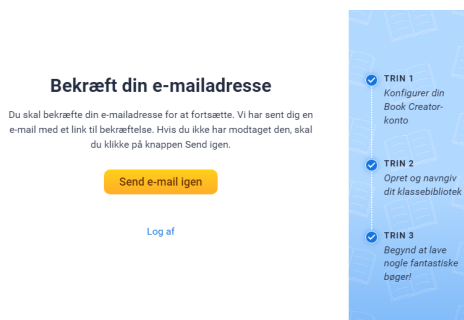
Bekræft din e-mailadresse

Du skal bekræfte din e-mailadresse for at fortsætte. Vi har sent dig en e-mail med et link til bekræftelse. Hvis du ikke har modtaget den, skal du klikke på knappen Send igen.

Send e-mail igen

Log af

TRIN 1
Konfigurer din Book Creator-konto

TRIN 2
Opret og navngiv dit klassebibliotek

TRIN 3
Begynd at lave nogle fantastiske bøger!